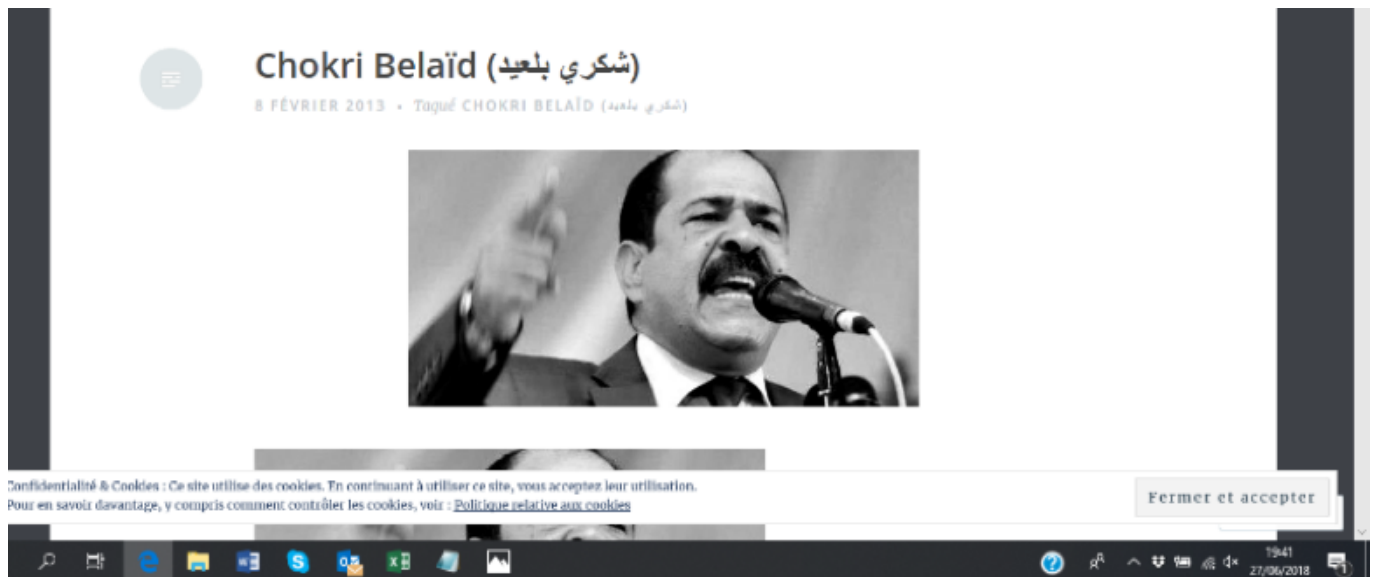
Chokri Belaïd (شكري بلعيد)

8 FÉVRIER 2013 • Tagué CHOKRI BELAÏD (شكري بلعيد)

Confidentialité & Cookies : Ce site utilise des cookies. En continuant à utiliser ce site, vous acceptez leur utilisation.
Pour en savoir davantage, y compris comment contrôler les cookies, voir : Politique relative aux cookies

Fermer et accepter

19:41
27/06/2018